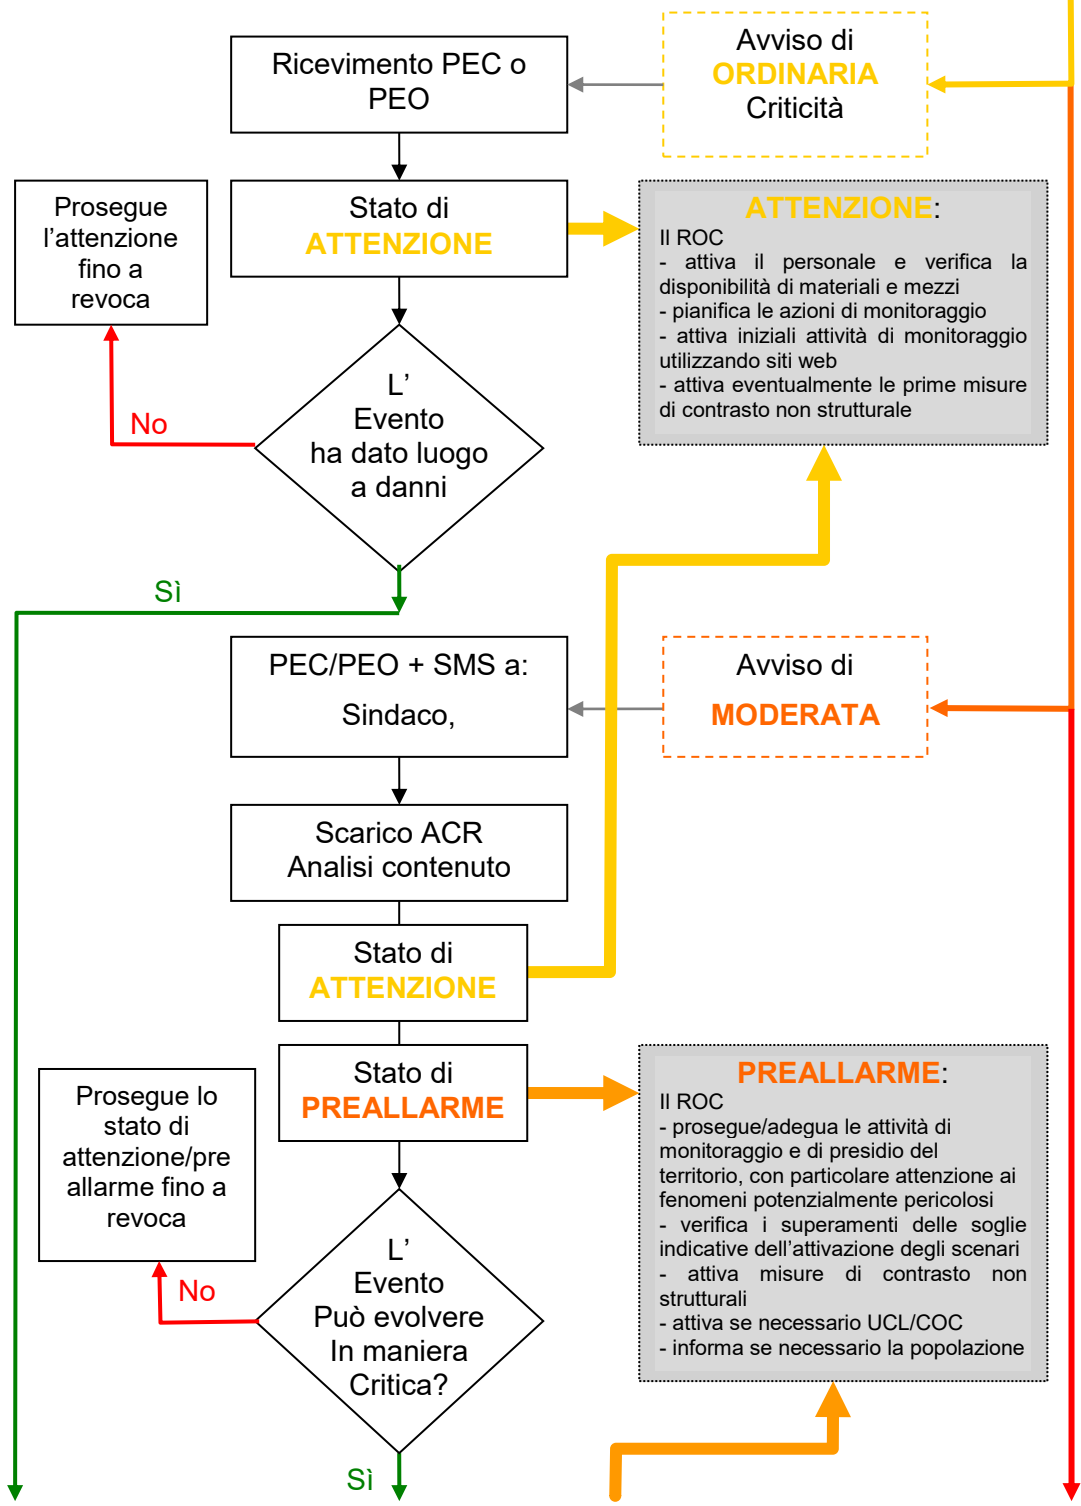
Ricevimento PEC o PEO

Avviso di
ORDINARIA
Criticità

Prosegue l’attenzione fino a revoca

Stato di
ATTENZIONE

ATTENZIONE:
Il ROC
- attiva il personale e verifica la disponibilità di materiali e mezzi
- pianifica le azioni di monitoraggio
- attiva iniziali attività di monitoraggio utilizzando siti web
- attiva eventualmente le prime misure di contrasto non strutturale

L’
Evento
ha dato luogo
a danni

No

Sì

PEC/PEO + SMS a:
Sindaco,

Avviso di
MODERATA

Scarico ACR
Analisi contenuto

Stato di
ATTENZIONE

Stato di
PREALLARME

PREALLARME:
Il ROC
- prosegue/adegua le attività di monitoraggio e di presidio del territorio, con particolare attenzione ai fenomeni potenzialmente pericolosi
- verifica i superamenti delle soglie indicative dell’attivazione degli scenari
- attiva misure di contrasto non strutturali
- attiva se necessario UCL/COC
- informa se necessario la popolazione

Prosegue lo stato di attenzione/pre allarme fino a revoca

No

L’
Evento
Può evolvere
In maniera
Critica?

Sì